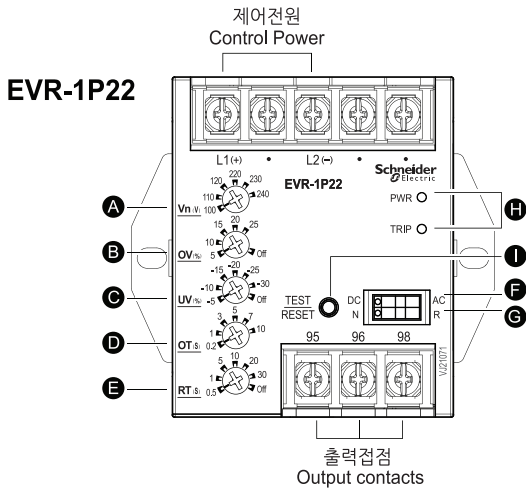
제어전원
Control Power

EVR-1P22

L1(+) • L2(−) • •

Schneider Electric

EVR-1P22

A
Vn(V)
100 110 120 220 230 240

B
OV(%)
5 10 15 20 25 Off

C
UV(%)
-5 -10 -15 -20 -25 -30 Off

D
OT(S)
0.2 1 3 5 7 10

E
RT(S)
0.5 1 5 10 20 30 Off

PWR
TRIP

H

I

TEST
RESET

DC AC
N R

F
G

95 96 98

VJ21071

출력접점
Output contacts